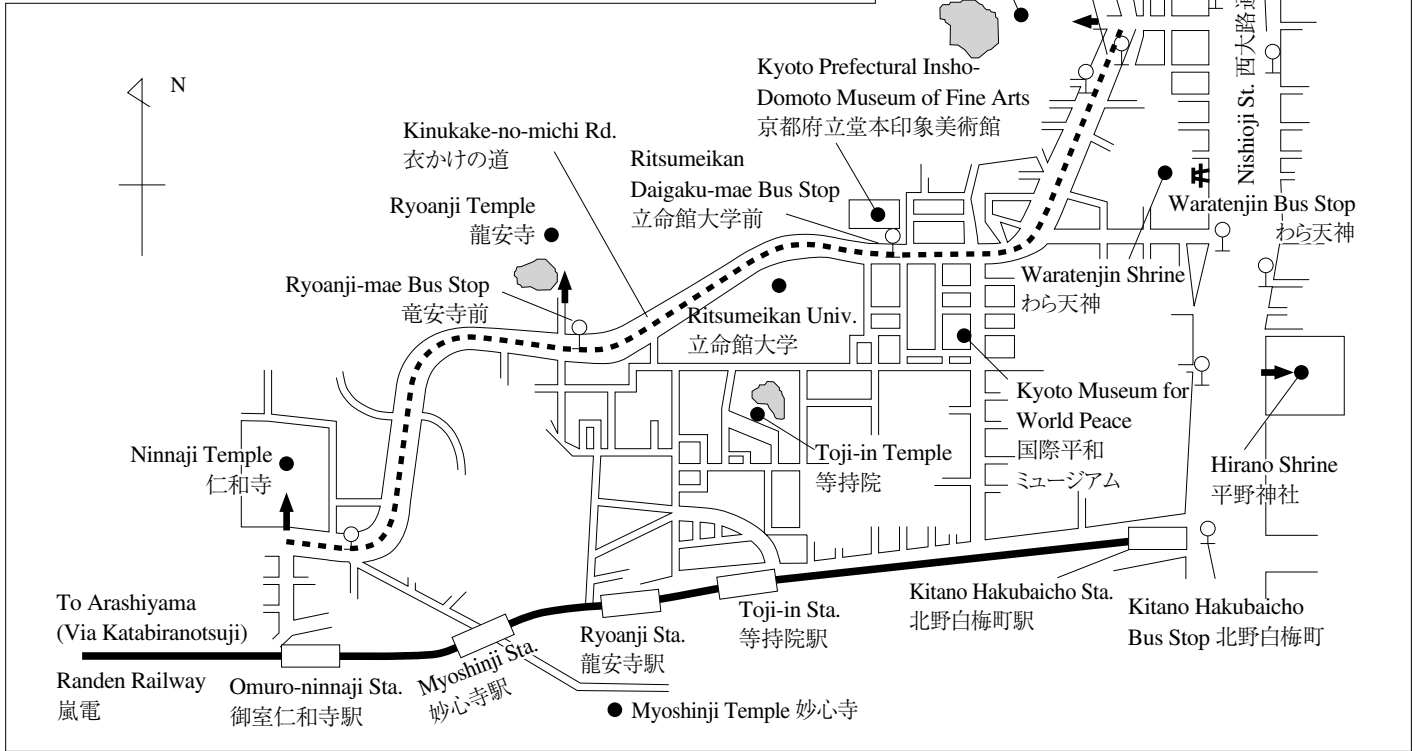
N

Kyoto Prefectural Insho-Domoto Museum of Fine Arts
京都府立堂本印象美術館

Nishioji St. 西大路通

Kinukake-no-michi Rd.
衣かけの道

Ritsumeikan Daigaku-mae Bus Stop
立命館大学前

Ryoanji Temple
龍安寺

Waratenjin Bus Stop
わら天神

Ryoanji-mae Bus Stop
竜安寺前

Waratenjin Shrine
わら天神

Ritsumeikan Univ.
立命館大学

Kyoto Museum for World Peace
国際平和ミュージアム

Ninnaji Temple
仁和寺

Toji-in Temple
等持院

Hirano Shrine
平野神社

Kitano Hakubaicho Sta.
北野白梅町駅

To Arashiyama
(Via Katabiranotsuji)

Toji-in Sta.
等持院駅

Kitano Hakubaicho
Bus Stop 北野白梅町

Ryoanji Sta.
龍安寺駅

Myoshinji Sta.
妙心寺駅

Randen Railway
嵐電

Omuro-ninnaji Sta.
御室仁和寺駅

Myoshinji Temple 妙心寺